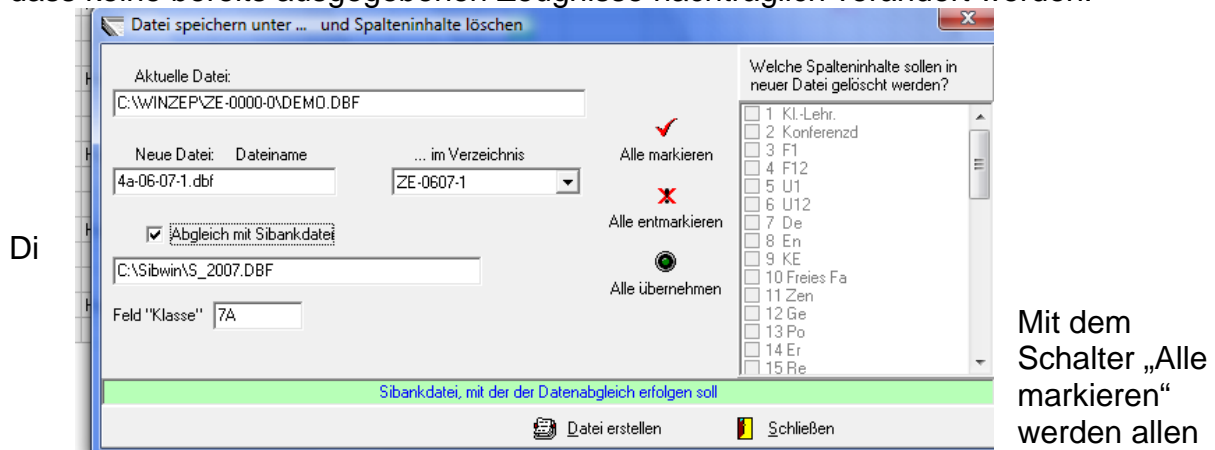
Datei speichern unter ... und Spalteninhalte löschen

Aktuelle Datei:
C:\WINZEP\ZE-0000-0\DEMO.DBF

Neue Datei: Dateiname
4a-06-07-1.dbf

... im Verzeichnis
ZE-0607-1

Abgleich mit Sibankdatei
C:\Sibwin\S_2007.DBF

Feld "Klasse" 7A

Alle markieren

Alle entmarkieren

Alle übernehmen

Welche Spalteninhalte sollen in neuer Datei gelöscht werden?

1 Kl.-Lehr.
2 Konferenzd
3 F1
4 F12
5 U1
6 U12
7 De
8 En
9 KE
10 Freies Fa
11 Zen
12 Ge
13 Po
14 Er
15 Re

Sibankdatei, mit der der Datenabgleich erfolgen soll

Datei erstellen

Schließen

Di

Mit dem Schalter „Alle markieren“ werden allen